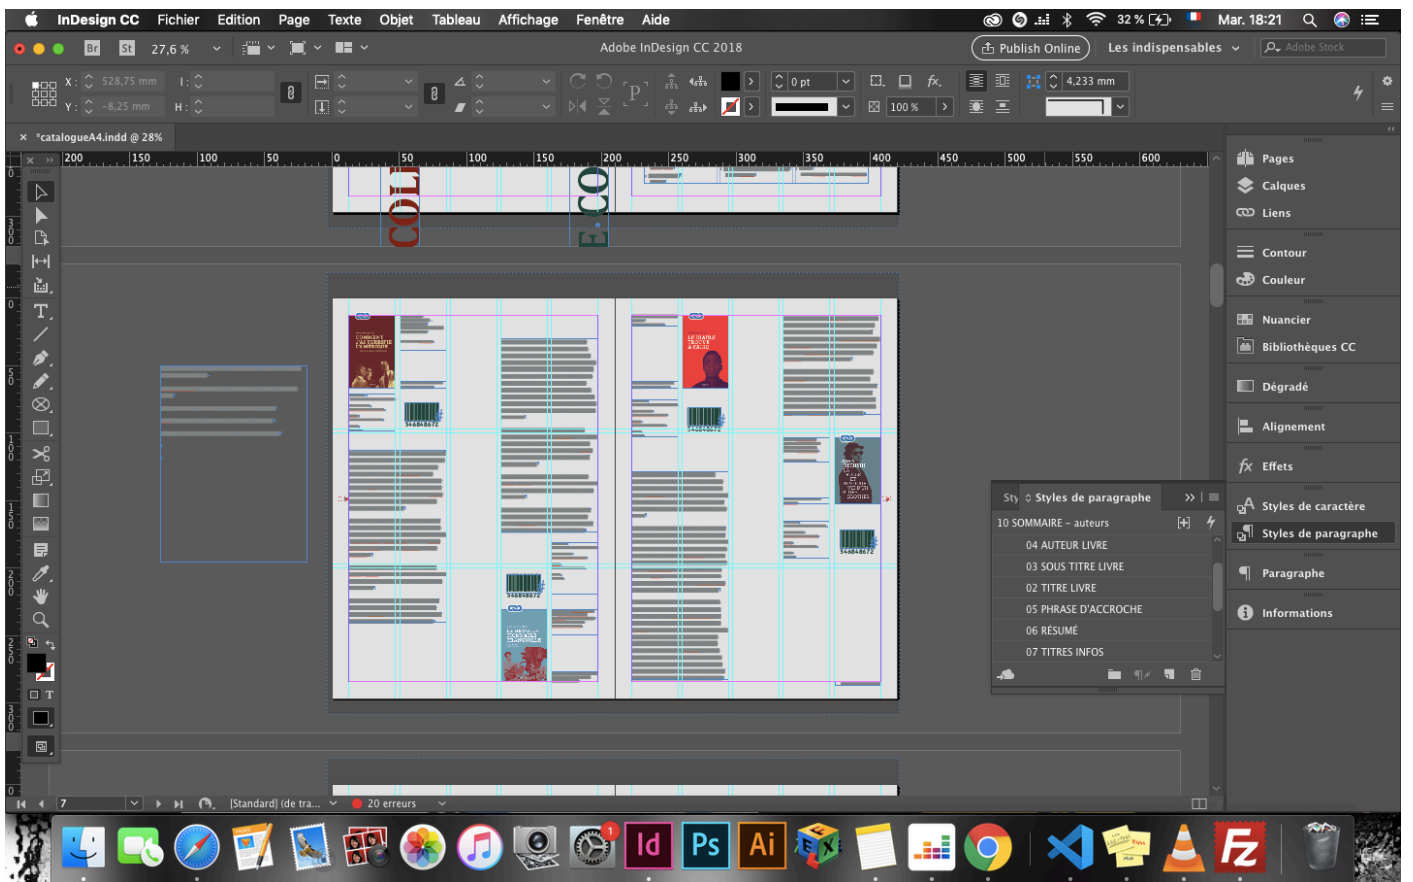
InDesign CC Fichier Edition Page Texte Objet Tableau Affichage Fenêtre Aide

32 % Mar. 18:21

Br St 27,6 %

Adobe InDesign CC 2018

Publish Online Les indispensables Adobe Stock

X: 528,75 mm Y: -8,25 mm L: H:

0 pt 100 % 4,233 mm

*catalogueA4.indd @ 28%

200 150 100 50 0 50 100 150 200 250 300 350 400 450 500 550 600

COLL E.CO

Sty Styles de paragraphe

10 SOMMAIRE – auteurs

04 AUTEUR LIVRE

03 SOUS TITRE LIVRE

02 TITRE LIVRE

05 PHRASE D'ACCROCHE

06 RÉSUMÉ

07 TITRES INFOS

Pages

Calques

Liens

Contour

Couleur

Nuancier

Bibliothèques CC

Dégradé

Alignement

Effets

Styles de caractère

Styles de paragraphe

Paragraphe

Informations

7 [Standard] (de tra... 20 erreurs

Id Ps Ai